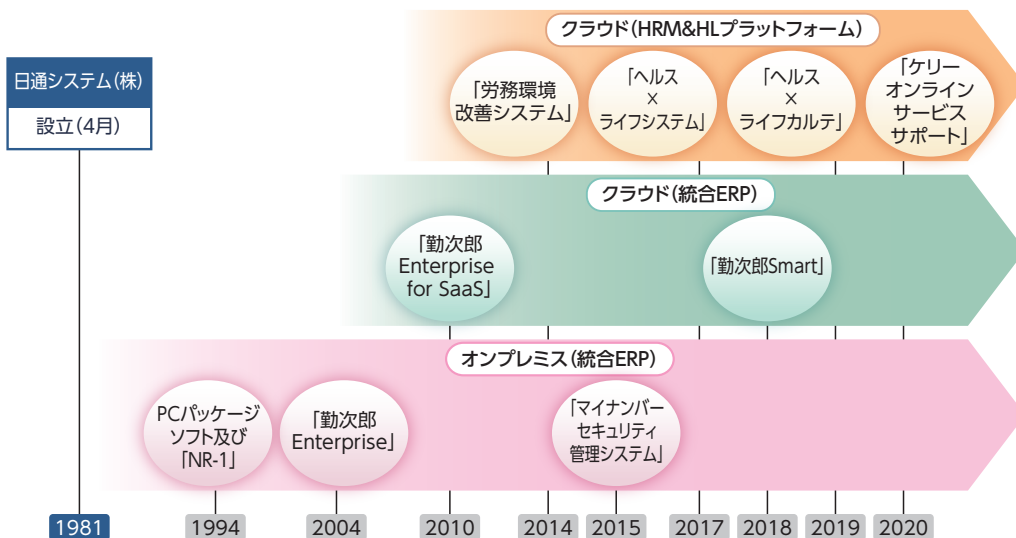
日通システム(株)

設立(4月)

クラウド(HRM&HLプラットフォーム)

「労務環境改善システム」

「ヘルス×ライフシステム」

「ヘルス×ライフカルテ」

「ケリーオンラインサービスサポート」

クラウド(統合ERP)

「勤次郎Enterprise for SaaS」

「勤次郎Smart」

オンプレミス(統合ERP)

PCパッケージソフト及び「NR-1」

「勤次郎Enterprise」

「マイナンバーセキュリティ管理システム」

1981 1994 2004 2010 2014 2015 2017 2018 2019 2020